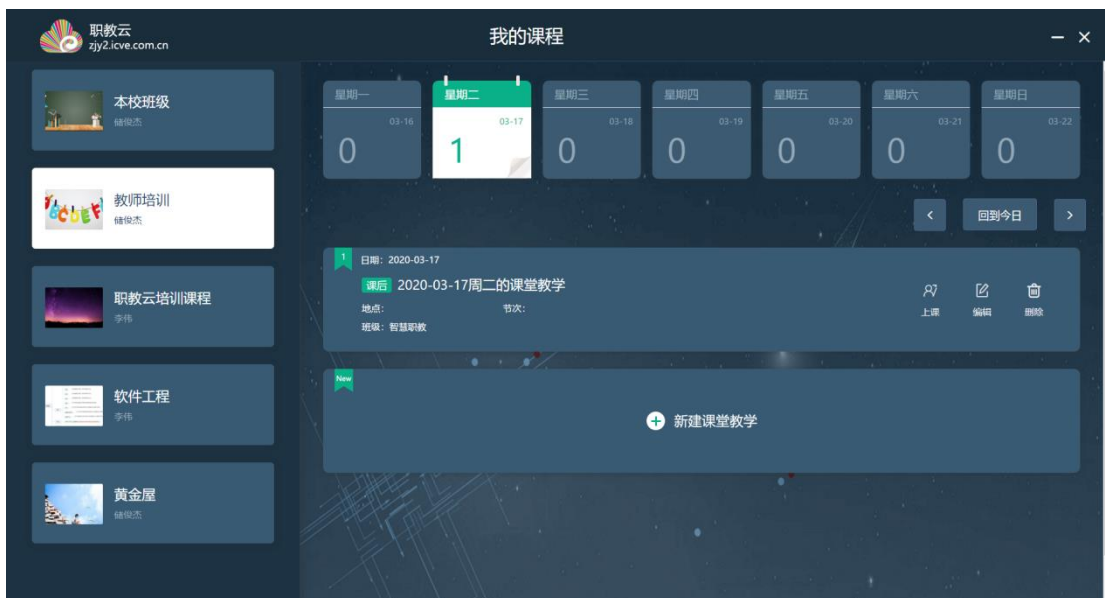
职教云
zjy2.icve.com.cn

我的课程

本校班级
储俊杰

教师培训
储俊杰

职教云培训课程
李伟

软件工程
李伟

黄金屋
储俊杰

星期一
03-16
0

星期二
03-17
1

星期三
03-18
0

星期四
03-19
0

星期五
03-20
0

星期六
03-21
0

星期日
03-22
0

回到今日

1
日期：2020-03-17
课后 2020-03-17周二的课堂教学
地点：
节次：
班级：智慧职教
上课
编辑
删除

New
新建课堂教学